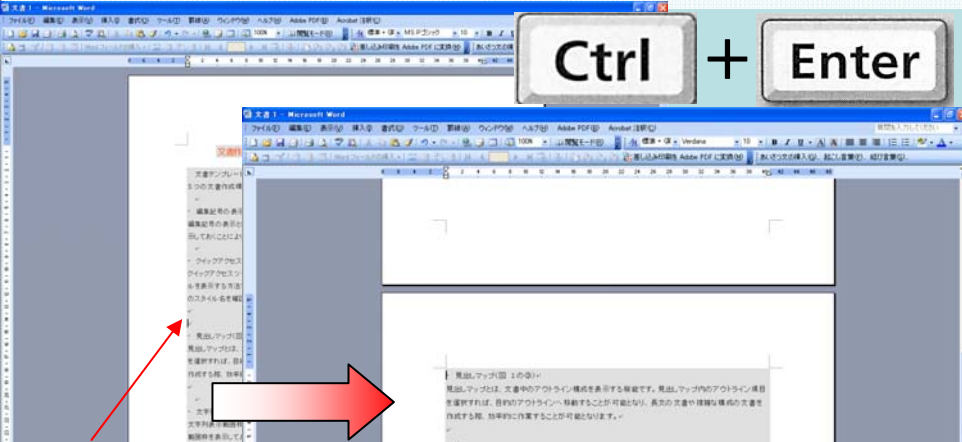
文書 1 - Microsoft Word

ファイル(F) 編集(E) 表示(V) 挿入(I) 書式(O) ツール(T) 罫線(A) ウィンドウ(W) ヘルプ(H) Adobe PDF(B) Acrobat 注釈(C)

Ctrl + Enter

文書 1 - Microsoft Word

ファイル(F) 編集(E) 表示(V) 挿入(I) 書式(O) ツール(T) 罫線(A) ウィンドウ(W) ヘルプ(H) Adobe PDF(B) Acrobat 注釈(C)

100% 閲覧モード(R) 標準 + (英 MS Pゴシック 10 Verdana

差し込み印刷 Adobe PDF に変換(B) あいさつ文の挿入(G) 起こし言葉(E) 結び言葉(B)

文書作

文書テンプレー
5 つの文書作成

編集記号の表示
編集記号の表示
示しておくことによ

クイックアクセス
クイックアクセスツ
ルを表示する方法
のスタイル名を確

見出しマップ(図
見出しマップとは、
を選択すれば、目
作成する際、効率

文字
文字列表
範囲外を示して

見出しマップ(図 1 の③)
見出しマップとは、文書中のアウトライン構成を表示する機能です。見出しマップ内のアウトライン項目を選択すれば、目的のアウトラインへ移動することが可能となり、長文の文書や複雑な構成の文書を作成する際、効率的に作業することが可能となります。